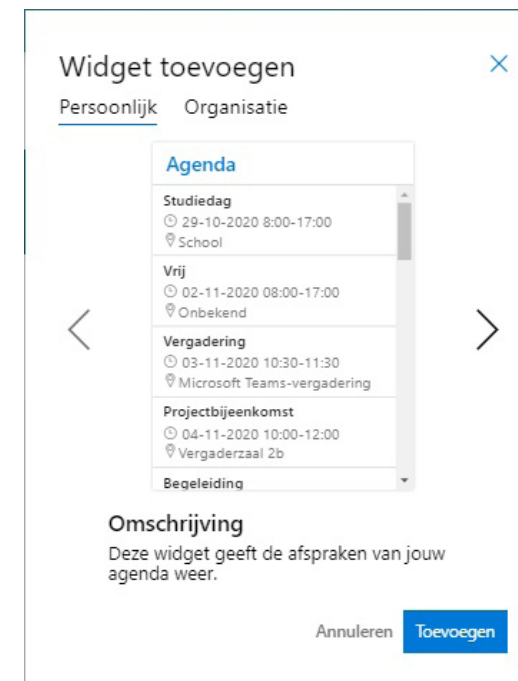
Widget toevoegen

×

Persoonlijk Organisatie

Agenda

Studiedag
29-10-2020 8:00-17:00
School

Vrij
02-11-2020 08:00-17:00
Onbekend

Vergadering
03-11-2020 10:30-11:30
Microsoft Teams-vergadering

Projectbijeenkomst
04-11-2020 10:00-12:00
Vergaderzaal 2b

Begeleiding

Omschrijving

Deze widget geeft de afspraken van jouw agenda weer.

Annuleren Toevoegen